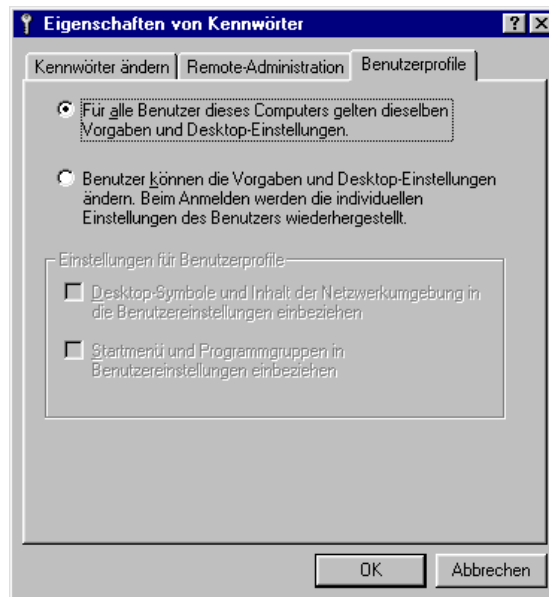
Eigenschaften von Kennwörter

?

Kennwörter ändern | Remote-Administration | Benutzerprofile

Für alle Benutzer dieses Computers gelten dieselben Vorgaben und Desktop-Einstellungen.

Benutzer können die Vorgaben und Desktop-Einstellungen ändern. Beim Anmelden werden die individuellen Einstellungen des Benutzers wiederhergestellt.

Einstellungen für Benutzerprofile

Desktop-Symbole und Inhalt der Netzwerkumgebung in die Benutzereinstellungen einbeziehen

Startmenü und Programmgruppen in Benutzereinstellungen einbeziehen

OK

Abbrechen